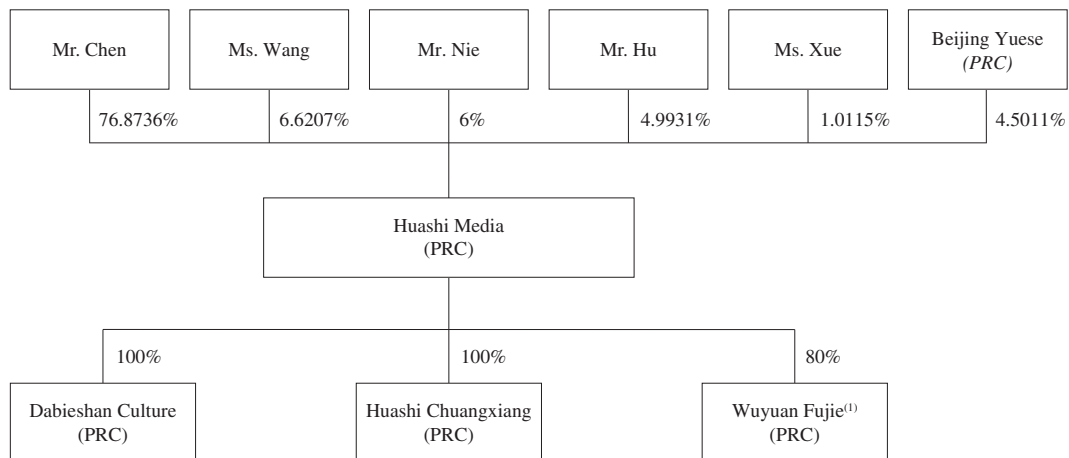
Mr. Chen

Ms. Wang

Mr. Nie

Mr. Hu

Ms. Xue

Beijing Yuese
(PRC)

76.8736%

6.6207%

6%

4.9931%

1.0115%

4.5011%

Huashi Media
(PRC)

100%

100%

80%

Dabieshan Culture
(PRC)

Huashi Chuangxiang
(PRC)

Wuyuan Fujie$^{(1)}$
(PRC)